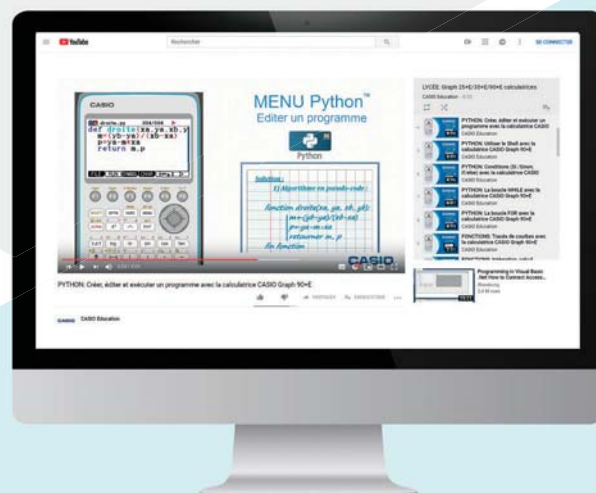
YouTube

Rechercher

SE CONNECTER

CASIO

droite.py

def droite(xa,ya,xb,y
m=(yb-ya)/(xb-xa)
p=ya-m*xa
return m,p

MENU Python™
Editer un programme

Python

Solution :

1) Algorithme en pseudo-code :

fonction droite(xa, ya, xb, yb)
m←(yb-ya)/(xb-xa)
p←ya-m×xa
retourner m, p
fin fonction

CASIO

PYTHON: Créer, éditer et exécuter un programme avec la calculatrice CASIO Graph 90+E

PARTAGER

ENREGISTRER

CASIO Education

LYCEE: Graph 25+E/35+E/90+E calculatrices

CASIO Education

PYTHON: Créer, éditer et exécuter un programme avec la calculatrice CASIO

PYTHON: Utiliser le Shell avec la calculatrice CASIO Graph 90+E

CASIO Education

PYTHON: Conditions (Si / Sinon, Créer) avec la calculatrice CASIO

CASIO Education

PYTHON: La boucle WHILE avec la calculatrice CASIO Graph 90+E

CASIO Education

PYTHON: La boucle FOR avec la calculatrice CASIO Graph 90+E

CASIO Education

FONCTIONS: Tracés de courbes avec la calculatrice CASIO Graph 90+E

CASIO Education

Programming in Visual Basic .Net How to Connect Access...
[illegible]